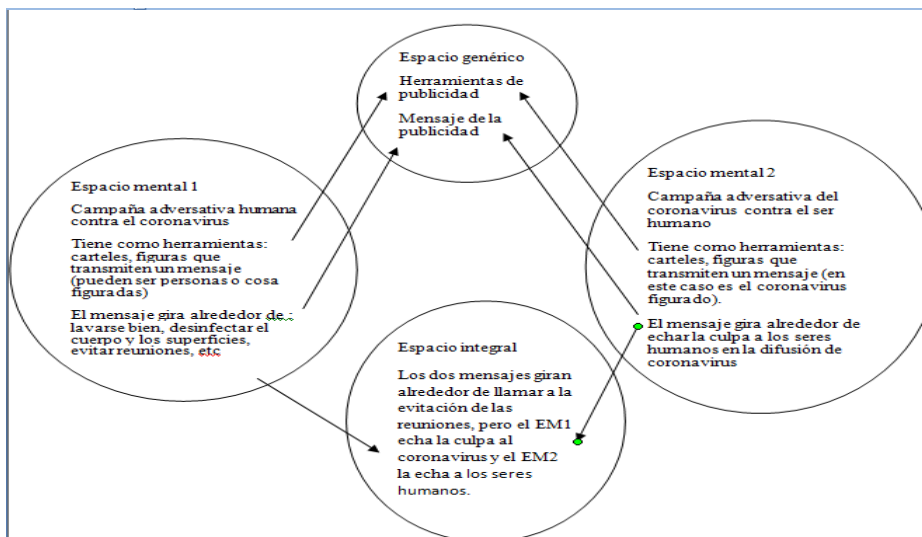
Espacio genérico

Herramientas de publicidad

Mensaje de la publicidad

Espacio mental 1

Campaña adversativa humana contra el coronavirus

Tiene como herramientas: carteles, figuras que transmiten un mensaje (pueden ser personas o cosa figuradas)

El mensaje gira alrededor de : lavarse bien, desinfectar el cuerpo y los superficies, evitar reuniones, etc

Espacio mental 2

Campaña adversativa del coronavirus contra el ser humano

Tiene como herramientas: carteles, figuras que transmiten un mensaje (en este caso es el coronavirus figurado).

El mensaje gira alrededor de echar la culpa a los seres humanos en la difusión de coronavirus

Espacio integral

Los dos mensajes giran alrededor de llamar a la evitación de las reuniones, pero el EM1 echa la culpa al coronavirus y el EM2 la echa a los seres humanos.